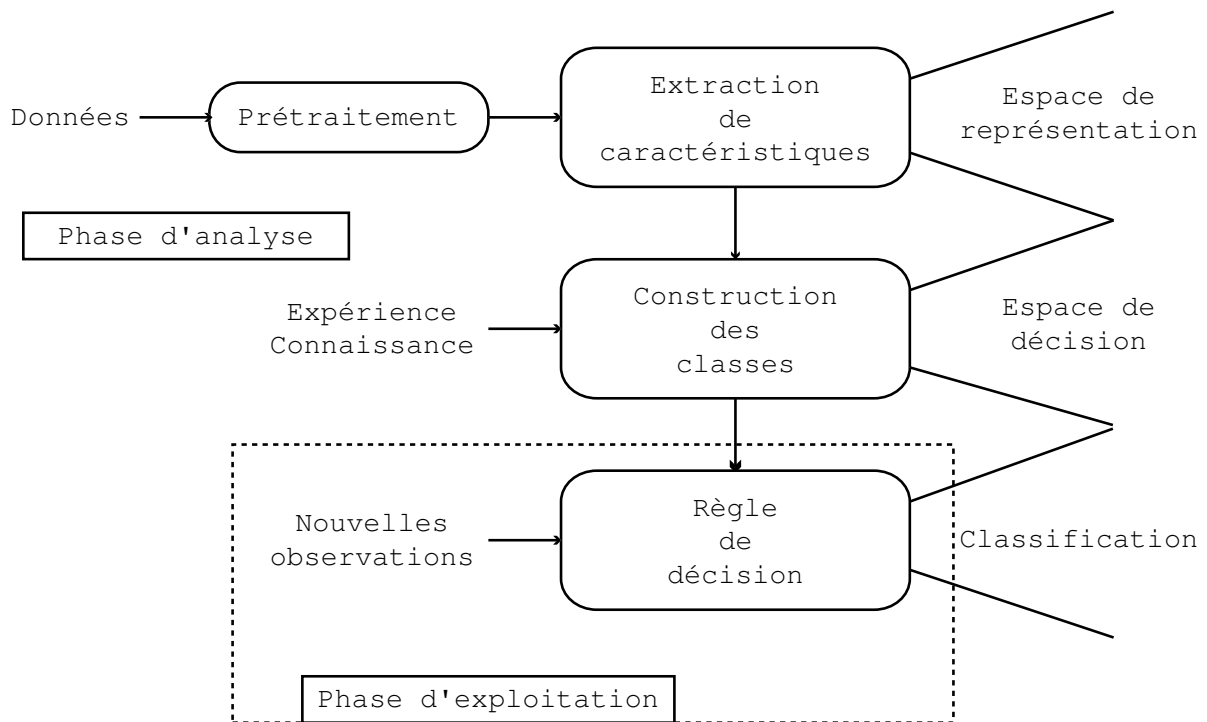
Données

Prétraitement

Extraction de caractéristiques

Espace de représentation

Phase d'analyse

Expérience Connaissance

Construction des classes

Espace de décision

Nouvelles observations

Règle de décision

Classification

Phase d'exploitation